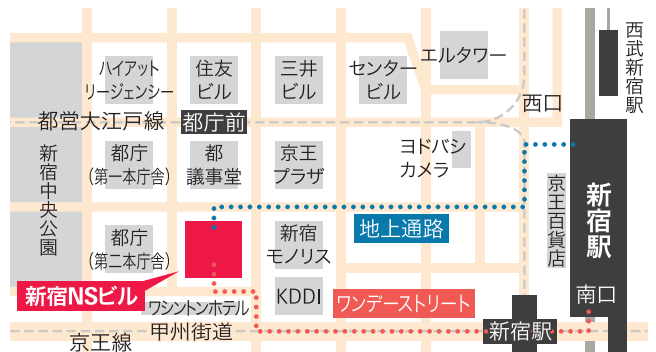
西武新宿駅
エルタワー
ハイアットリージェンシー
住友ビル
三井ビル
センタービル
西口
都営大江戸線
都庁前
ヨドバシカメラ
新宿中央公園
都庁
(第一本庁舎)
都議事堂
京王プラザ
京王百貨店
新宿駅
地上通路
都庁
(第二本庁舎)
新宿モノリス
新宿NSビル
ワシントンホテル
KDDI
ワンデーストリート
南口
甲州街道
新宿駅
京王線